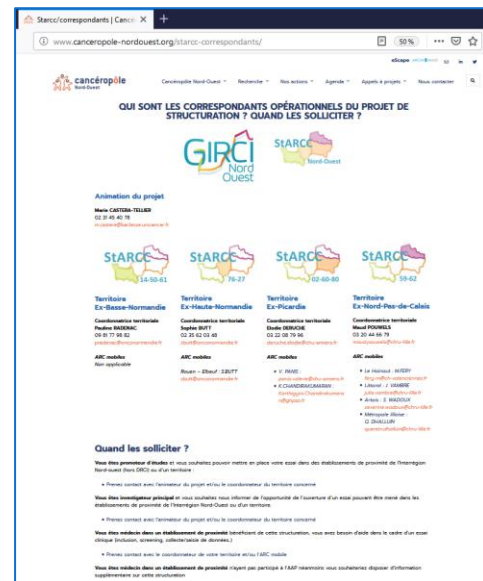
Starcc/correspondants | Cance ×

www.canceropole-nordouest.org/starcc-correspondants/

50%

cancéropôle Nord-Ouest

Cancéropôle Nord-Ouest Recherche Nos actions Agenda Appels à projets Nous contacter

QUI SONT LES CORRESPONDANTS OPÉRATIONNELS DU PROJET DE STRUCTURATION ? QUAND LES SOLLICITER ?

GIRCI Nord Ouest

StARCC Nord-Ouest

Animation du projet

Marie CASTERA-TELLIER
02 31 45 40 78
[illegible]

StARCC 14-50-61

StARCC 76-27

StARCC 02-60-80

StARCC 59-62

Territoire Ex-Basse-Normandie

Coordonnatrice territoriale
Pauline BADENAC
09 51 77 98 62
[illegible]

ARC mobiles
Non applicable

Territoire Ex-Haute-Normandie

Coordonnatrice territoriale
Sophie BUTT
02 35 62 02 48
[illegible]

ARC mobiles

Rouen – Elbeuf : S.BUTT
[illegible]

Territoire Ex-Picardie

Coordonnatrice territoriale
Elodie DERUCHE
03 22 08 79 96
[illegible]

ARC mobiles

• V. PANIS
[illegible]
• K. CHANDRAKUMARAN
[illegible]

Territoire Ex-Nord-Pas-de-Calais

Coordonnatrice territoriale
Maud POUWELS
03 20 44 68 79
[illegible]

ARC mobiles

• Le Hainaut : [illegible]
• Littoral : J. VANDRE
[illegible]
• Artois : S. WADOUX
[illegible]
• Métropole lilloise : O. DHALLUIN
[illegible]

Quand les solliciter ?

Vous êtes promoteur d'études et vous souhaitez pouvoir mettre en place votre essai dans des établissements de proximité de l'Interrégion Nord-ouest (hors CRCC) ou d'un territoire :

• Prenez contact avec l'animateur du projet et/ou le coordonnateur du territoire concerné

Vous êtes investigateur principal et vous souhaitez vous informer de l'opportunité de l'ouverture d'un essai pouvant être mené dans les établissements de proximité de l'Interrégion Nord-ouest ou d'un territoire.

• Prenez contact avec l'animateur du projet et/ou le coordonnateur du territoire concerné

Vous êtes médecin dans un établissement de proximité bénéficiant de cette structuration, vous avez besoin d'aide dans le cadre d'un essai clinique (inclusion, screening, collecte/saisie de données.)

• Prenez contact avec le coordonnateur de votre territoire et/ou l'ARC mobile

Vous êtes médecin dans un établissement de proximité n'ayant pas participé à l'AAP néanmoins vous souhaiteriez disposer d'information supplémentaire sur cette structuration